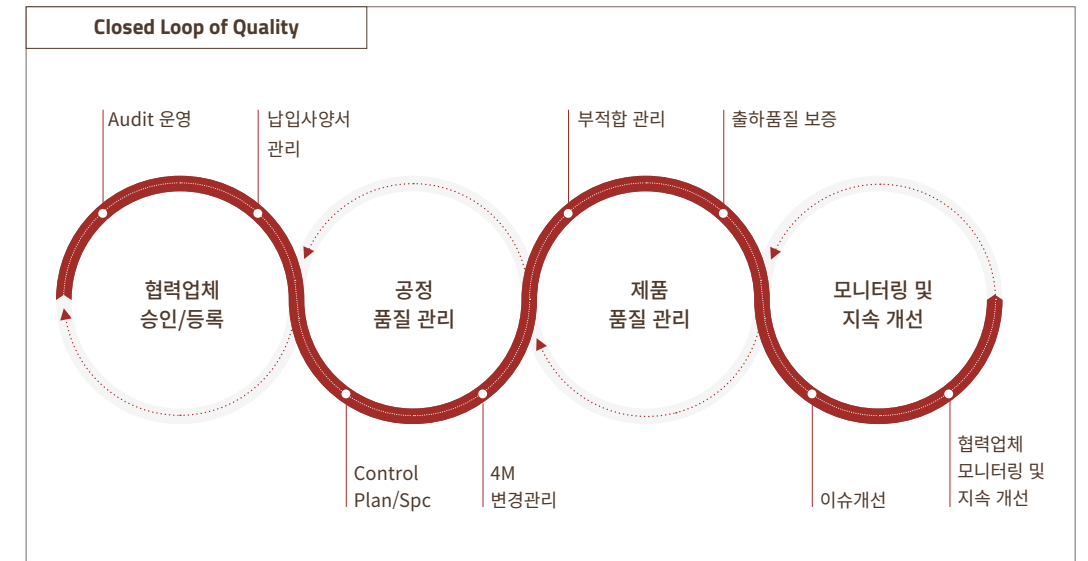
Closed Loop of Quality

Audit 운영

납입사양서 관리

부적합 관리

출하품질 보증

협력업체 승인/등록

공정 품질 관리

제품 품질 관리

모니터링 및 지속 개선

Control Plan/Spc

4M 변경관리

이슈개선

협력업체 모니터링 및 지속 개선